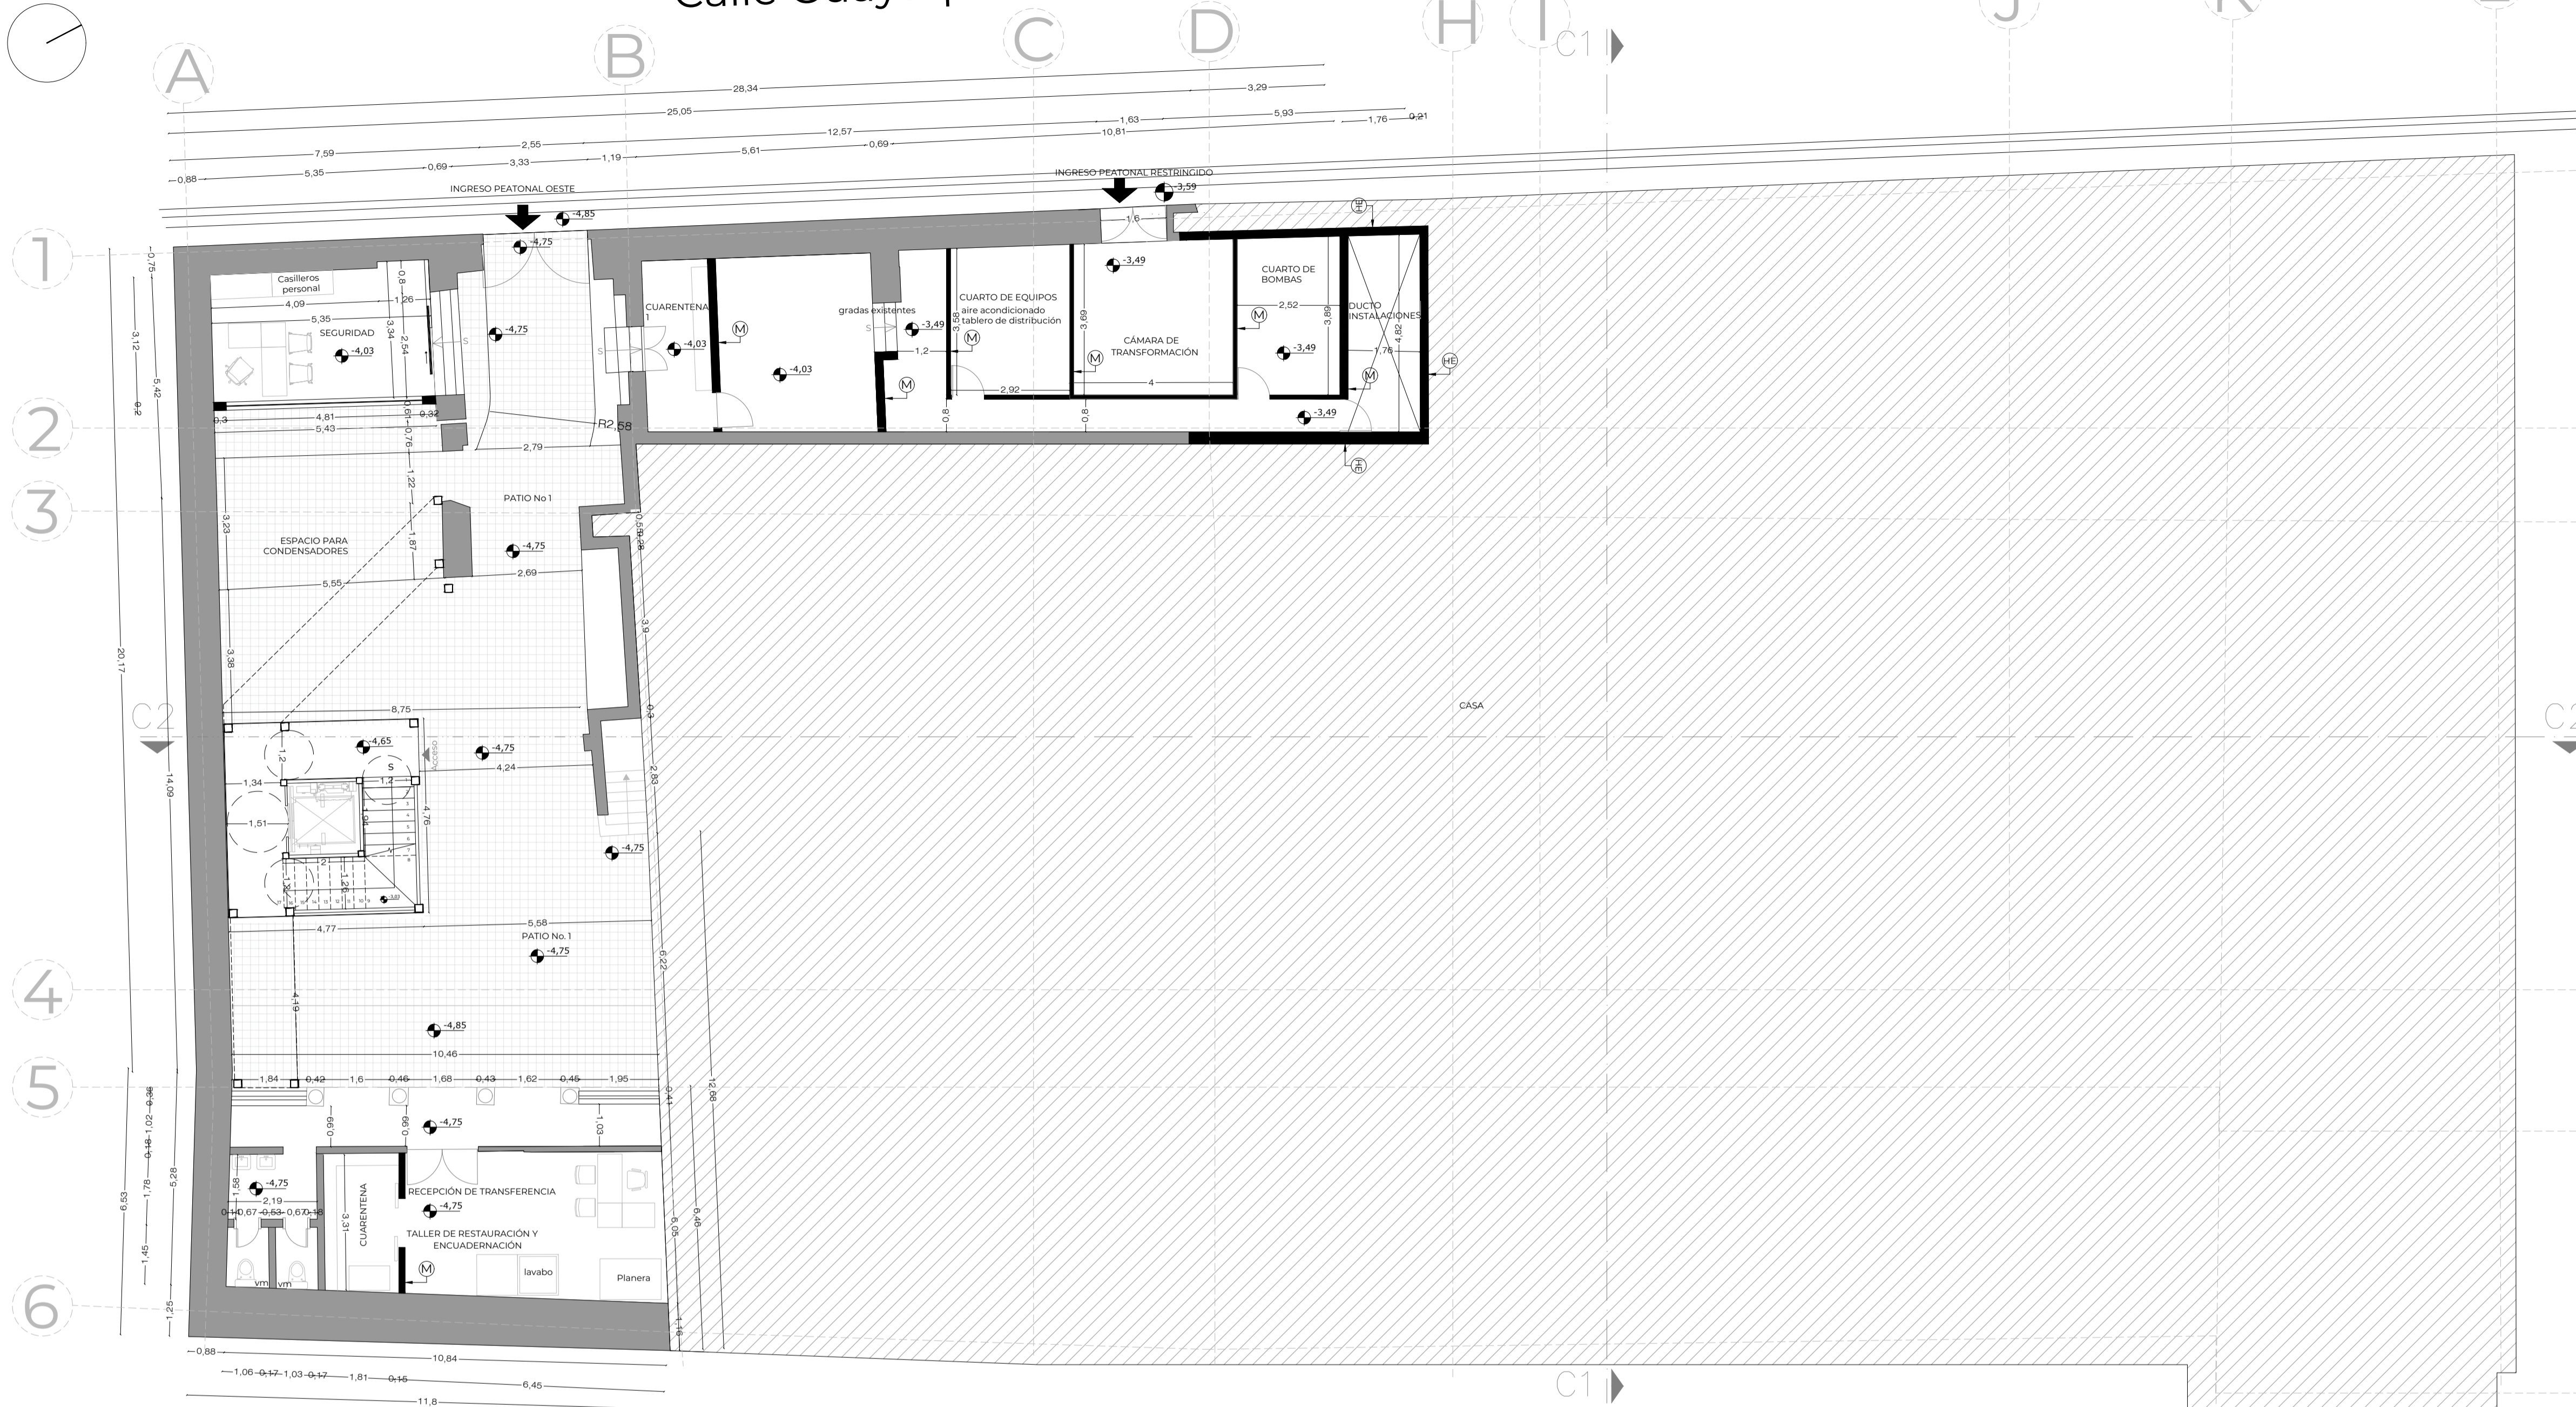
A B C D H I J K
C1
28,34
3,29
25,05
5,93
1,63
1,76
0,21
12,57
10,81
7,59
2,55
5,61
0,69
1,19
0,88
5,35
0,69
3,33
INGRESO PEATONAL OESTE
INGRESO PEATONAL RESTRINGIDO
-3,59
-4,85
1,6
-4,75
1
2
3
4
5
6
Casilleros personal
4,09
1,26
5,35
SEGURIDAD
-4,03
3,34
2,54
0,8
-4,75
CUARENTENA 1
-4,03
-4,03
gradas existentes
-3,49
1,2
CUARTO DE EQUIPOS aire acondicionado tablero de distribución
3,58
3,69
-3,49
CÁMARA DE TRANSFORMACIÓN
4
2,92
CUARTO DE BOMBAS
2,52
3,89
DUCTO INSTALACIONES
4,82
1,76
-3,49
-3,49
HE
0,8
0,8
4,81
0,32
5,43
0,3
0,76
2,79
R2,58
1,22
PATIO No 1
3,23
ESPACIO PARA CONDENSADORES
1,87
-4,75
5,55
2,69
3,9
3,38
20,17
3,12
5,42
C2
8,75
-4,65
-4,75
4,24
1,34
1,2
1,2
1,51
4,76
2
1,26
14,09
2,83
-4,75
CASA
5,58
4,77
PATIO No. 1
-4,75
6,22
4,19
-4,85
10,46
1,84
0,42
1,6
0,46
1,68
0,43
1,62
0,45
1,95
12,68
0,41
0,99
0,99
-4,75
1,03
-4,75
1,58
2,19
0,67
0,53
0,67
CUARENTENA
3,31
RECEPCIÓN DE TRANSFERENCIA
-4,75
TALLER DE RESTAURACIÓN Y ENCUADERNACIÓN
lavabo
Planera
vm
vm
6,05
6,46
5,28
6,53
1,78
1,45
1,25
1,16
0,88
10,84
1,06
0,17
1,03
0,17
1,81
0,15
6,45
11,8